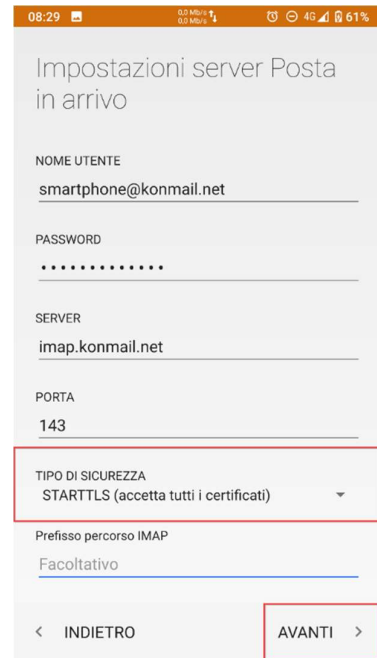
08:29 0,0 Mb/s 0,0 Mb/s 4G 61%

Impostazioni server Posta in arrivo

NOME UTENTE
smartphone@konmail.net

PASSWORD
•••••••••••••

SERVER
imap.konmail.net

PORTA
143

TIPO DI SICUREZZA
STARTTLS (accetta tutti i certificati)

Prefisso percorso IMAP
Facoltativo

< INDIETRO

AVANTI >